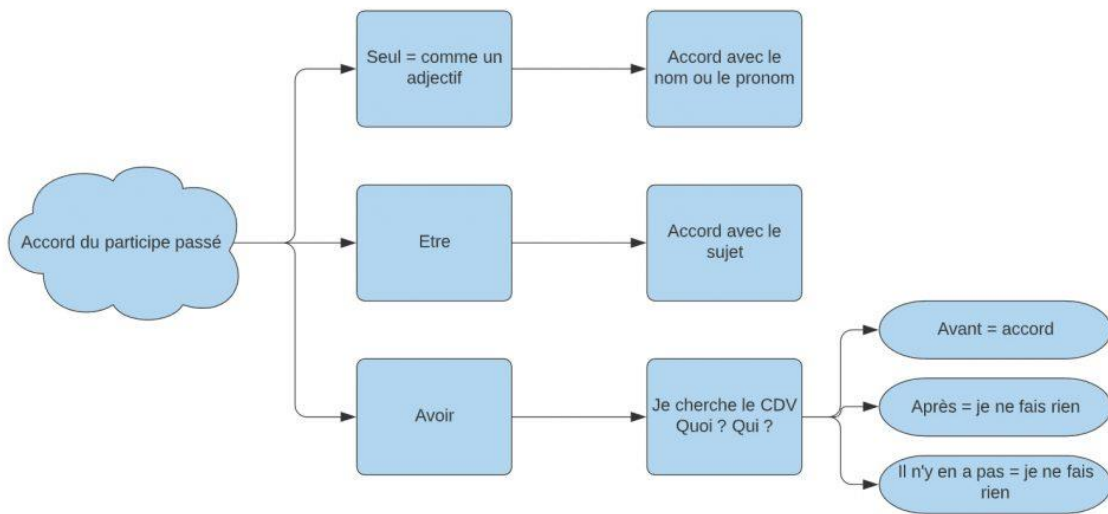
Accord du participe passé

Seul = comme un adjectif

Accord avec le nom ou le pronom

Etre

Accord avec le sujet

Avoir

Je cherche le CDV Quoi ? Qui ?

Avant = accord

Après = je ne fais rien

Il n'y en a pas = je ne fais rien